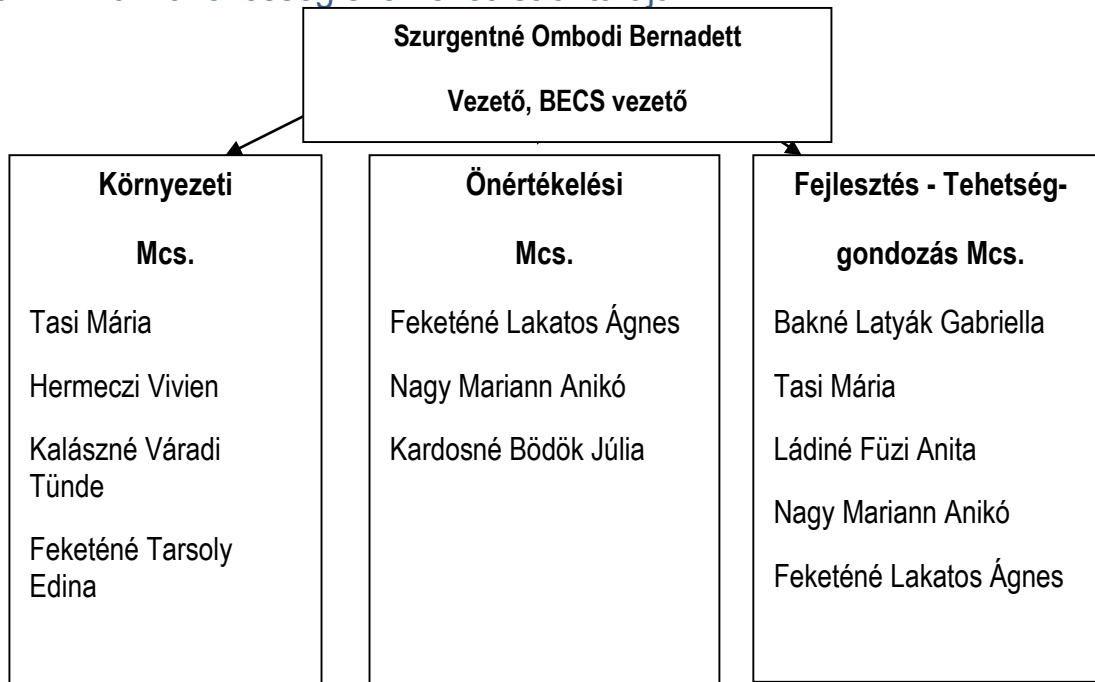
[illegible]

Szurgentné Ombodi Bernadett

Vezető, BECS vezető

Környezeti

Mcs.

Tasi Mária

Hermeczi Vivien

Kalászné Váradi Tünde

Feketéné Tarsoly Edina

Önértékelési

Mcs.

Feketéné Lakatos Ágnes

Nagy Mariann Anikó

Kardosné Bödök Júlia

Fejlesztés - Tehetséggondozás Mcs.

Bakné Latyák Gabriella

Tasi Mária

Ládiné Füzi Anita

Nagy Mariann Anikó

Feketéné Lakatos Ágnes